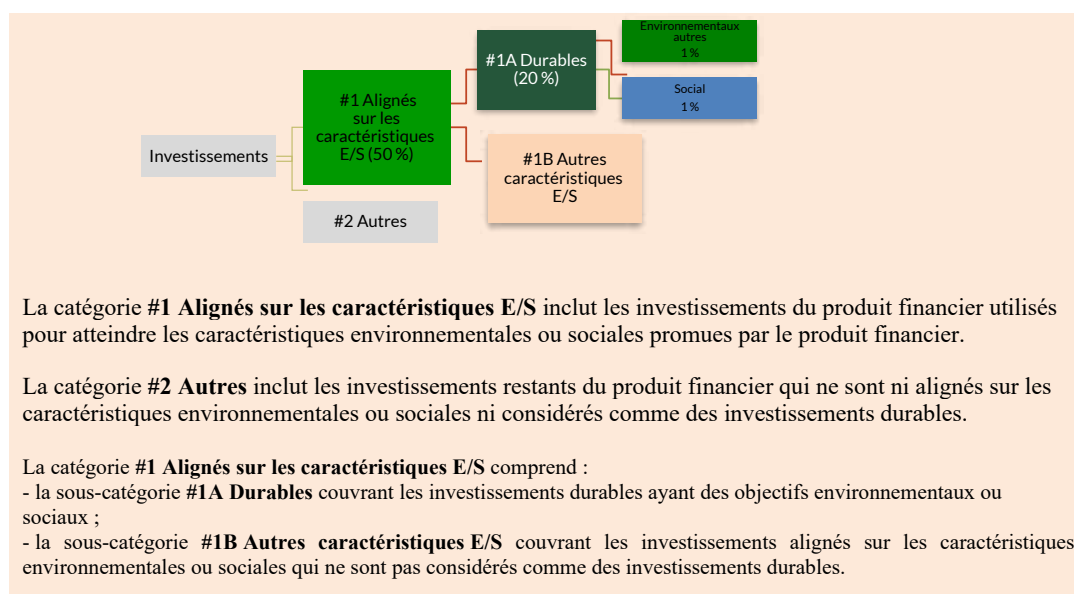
Investissements

#1 Alignés sur les caractéristiques E/S (50 %)

#2 Autres

#1A Durables (20 %)

#1B Autres caractéristiques E/S

Environnementaux autres 1 %

Social 1 %

La catégorie **#1 Alignés sur les caractéristiques E/S** inclut les investissements du produit financier utilisés pour atteindre les caractéristiques environnementales ou sociales promues par le produit financier.

La catégorie **#2 Autres** inclut les investissements restants du produit financier qui ne sont ni alignés sur les caractéristiques environnementales ou sociales ni considérés comme des investissements durables.

La catégorie **#1 Alignés sur les caractéristiques E/S** comprend :
- la sous-catégorie **#1A Durables** couvrant les investissements durables ayant des objectifs environnementaux ou sociaux ;
- la sous-catégorie **#1B Autres caractéristiques E/S** couvrant les investissements alignés sur les caractéristiques environnementales ou sociales qui ne sont pas considérés comme des investissements durables.